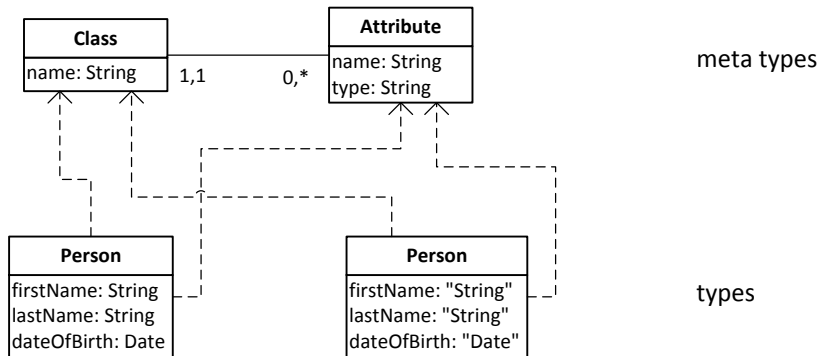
Class
name: String

1,1

0,*

Attribute
name: String
type: String

meta types

Person
firstName: String
lastName: String
dateOfBirth: Date

Person
firstName: "String"
lastName: "String"
dateOfBirth: "Date"

types